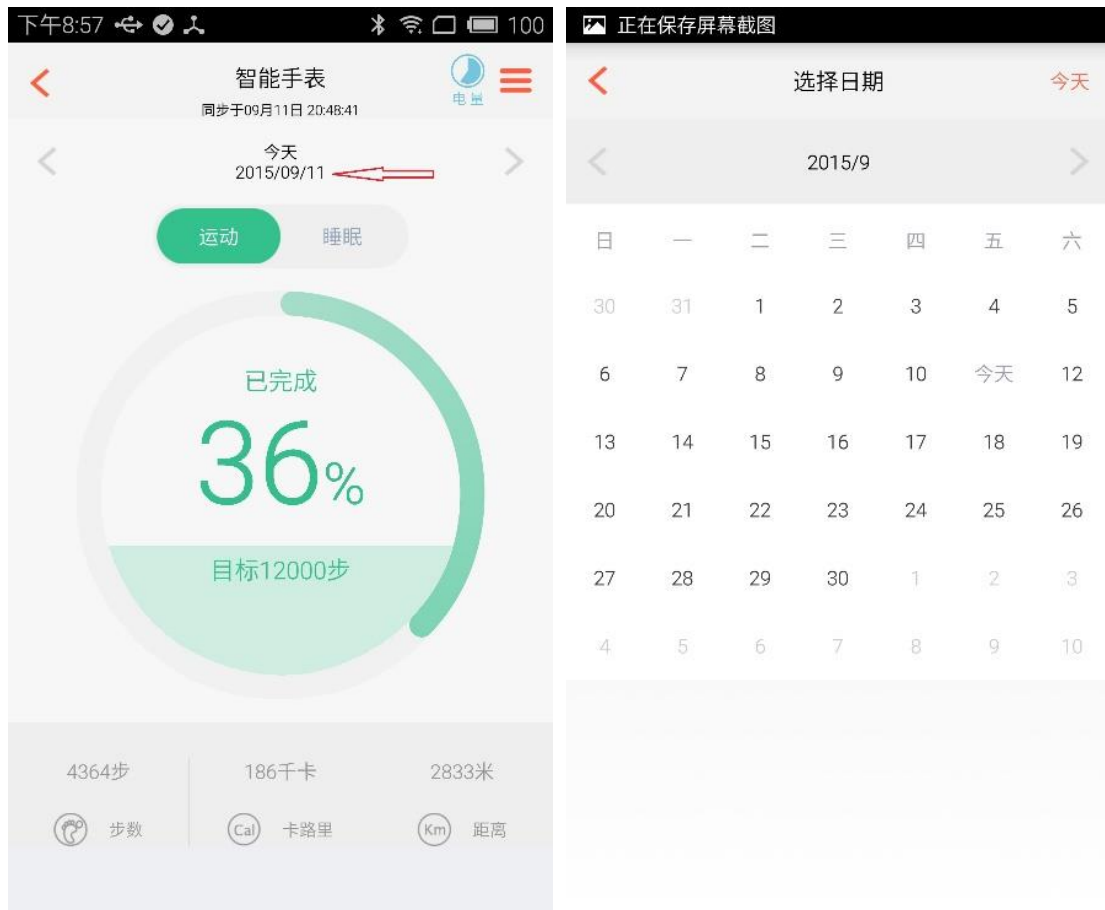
下午8:57 100

智能手表
同步于09月11日 20:48:41
电量

今天
2015/09/11

运动 睡眠

已完成
36%
目标12000步

4364步 186千卡 2833米
步数 Cal 卡路里 Km 距离

正在保存屏幕截图

选择日期 今天

2015/9

| 日 | 一 | 二 | 三 | 四 | 五 | 六 |
|---|---|---|---|---|---|---|
| 30 | 31 | 1 | 2 | 3 | 4 | 5 |
| 6 | 7 | 8 | 9 | 10 | 今天 | 12 |
| 13 | 14 | 15 | 16 | 17 | 18 | 19 |
| 20 | 21 | 22 | 23 | 24 | 25 | 26 |
| 27 | 28 | 29 | 30 | 1 | 2 | 3 |
| 4 | 5 | 6 | 7 | 8 | 9 | 10 |